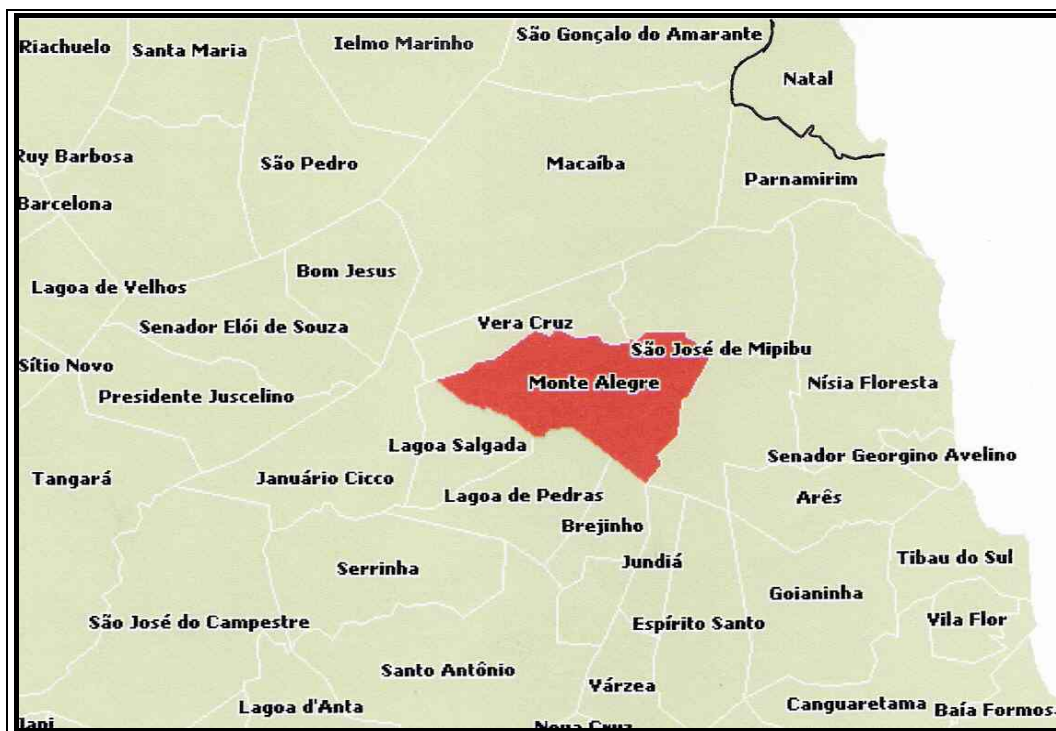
Riachuelo
Santa Maria
Ielmo Marinho
São Gonçalo do Amarante
Natal
Ruy Barbosa
São Pedro
Macaíba
Parnamirim
Barcelona
Bom Jesus
Lagoa de Velhos
Senador Elói de Souza
Vera Cruz
São José de Mipibu
Sítio Novo
Monte Alegre
Nísia Floresta
Presidente Juscelino
Lagoa Salgada
Senador Georgino Avelino
Tangará
Januário Cicco
Lagoa de Pedras
Arês
Brejinho
Serrinha
Jundiá
Tibau do Sul
Goianinha
São José do Campestre
Espírito Santo
Vila Flor
Santo Antônio
Várzea
Lagoa d'Anta
Canguaretama
Baía Formos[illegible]
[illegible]
Nova Cruz